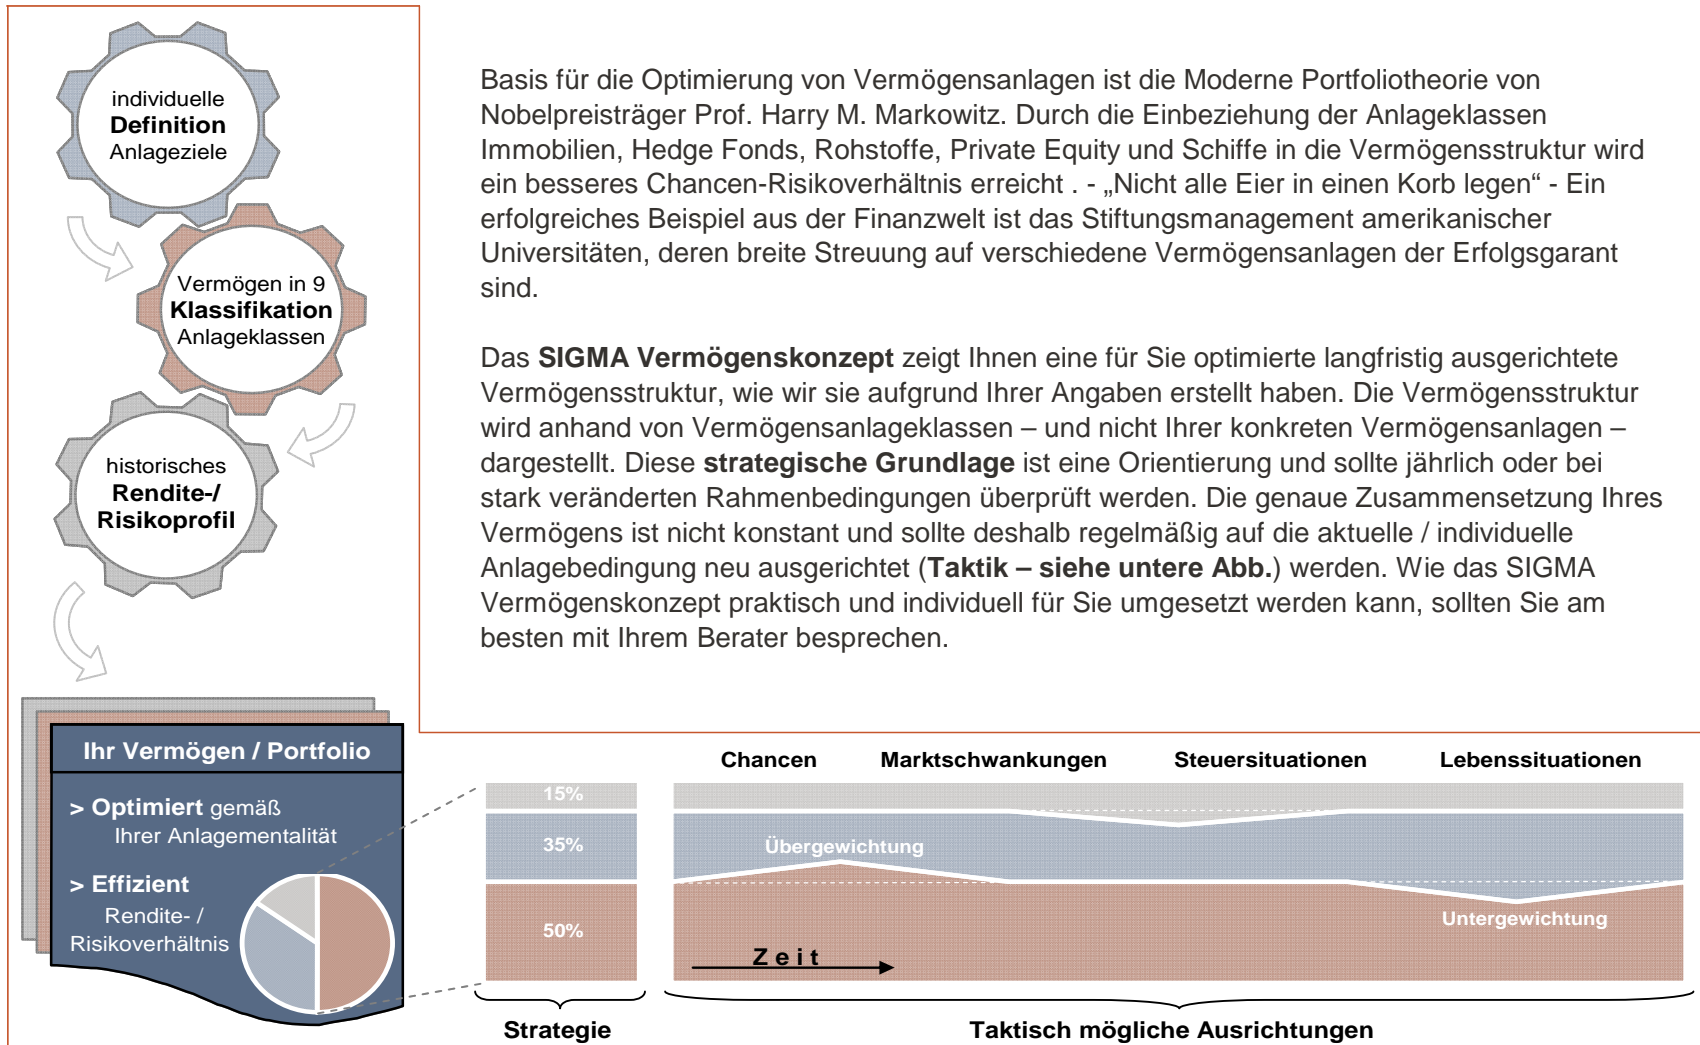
individuelle
Definition
Anlageziele

Vermögen in 9
Klassifikation
Anlageklassen

historisches
Rendite-/
Risikoprofil

Basis für die Optimierung von Vermögensanlagen ist die Moderne Portfoliotheorie von Nobelpreisträger Prof. Harry M. Markowitz. Durch die Einbeziehung der Anlageklassen Immobilien, Hedge Fonds, Rohstoffe, Private Equity und Schiffe in die Vermögensstruktur wird ein besseres Chancen-Risikoverhältnis erreicht . - „Nicht alle Eier in einen Korb legen“ - Ein erfolgreiches Beispiel aus der Finanzwelt ist das Stiftungsmanagement amerikanischer Universitäten, deren breite Streuung auf verschiedene Vermögensanlagen der Erfolgsgarant sind.

Das SIGMA Vermögenskonzept zeigt Ihnen eine für Sie optimierte langfristig ausgerichtete Vermögensstruktur, wie wir sie aufgrund Ihrer Angaben erstellt haben. Die Vermögensstruktur wird anhand von Vermögensanlageklassen – und nicht Ihrer konkreten Vermögensanlagen – dargestellt. Diese strategische Grundlage ist eine Orientierung und sollte jährlich oder bei stark veränderten Rahmenbedingungen überprüft werden. Die genaue Zusammensetzung Ihres Vermögens ist nicht konstant und sollte deshalb regelmäßig auf die aktuelle / individuelle Anlagebedingung neu ausgerichtet (Taktik – siehe untere Abb.) werden. Wie das SIGMA Vermögenskonzept praktisch und individuell für Sie umgesetzt werden kann, sollten Sie am besten mit Ihrem Berater besprechen.

Ihr Vermögen / Portfolio

> Optimiert gemäß Ihrer Anlagementalität

> Effizient Rendite- / Risikoverhältnis

15%
35%
50%

Chancen Marktschwankungen Steuersituationen Lebenssituationen

Übergewichtung
Untergewichtung
Zeit

Strategie
Taktisch mögliche Ausrichtungen